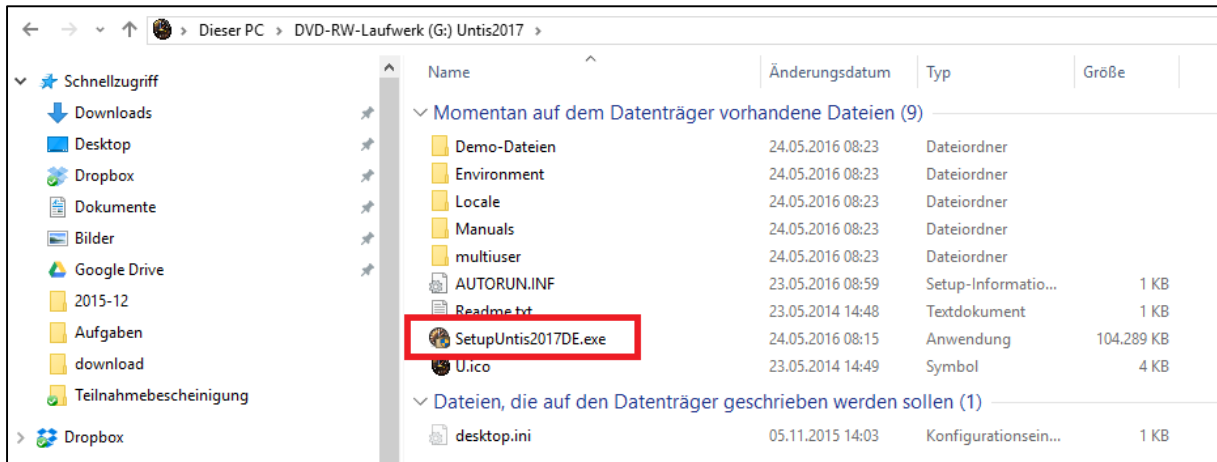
Dieser PC > DVD-RW-Laufwerk (G:) Untis2017 >

Schnellzugriff
Downloads
Desktop
Dropbox
Dokumente
Bilder
Google Drive
2015-12
Aufgaben
download
Teilnahmebescheinigung
Dropbox

| Name | Änderungsdatum | Typ | Größe |
|---|---|---|---|
| Momentan auf dem Datenträger vorhandene Dateien (9) | | | |
| Demo-Dateien | 24.05.2016 08:23 | Dateiordner | |
| Environment | 24.05.2016 08:23 | Dateiordner | |
| Locale | 24.05.2016 08:23 | Dateiordner | |
| Manuals | 24.05.2016 08:23 | Dateiordner | |
| multiuser | 24.05.2016 08:23 | Dateiordner | |
| AUTORUN.INF | 23.05.2016 08:59 | Setup-Informatio... | 1 KB |
| Readme.txt | 23.05.2014 14:48 | Textdokument | 1 KB |
| SetupUntis2017DE.exe | 24.05.2016 08:15 | Anwendung | 104.289 KB |
| U.ico | 23.05.2014 14:49 | Symbol | 4 KB |
| Dateien, die auf den Datenträger geschrieben werden sollen (1) | | | |
| desktop.ini | 05.11.2015 14:03 | Konfigurationsein... | 1 KB |